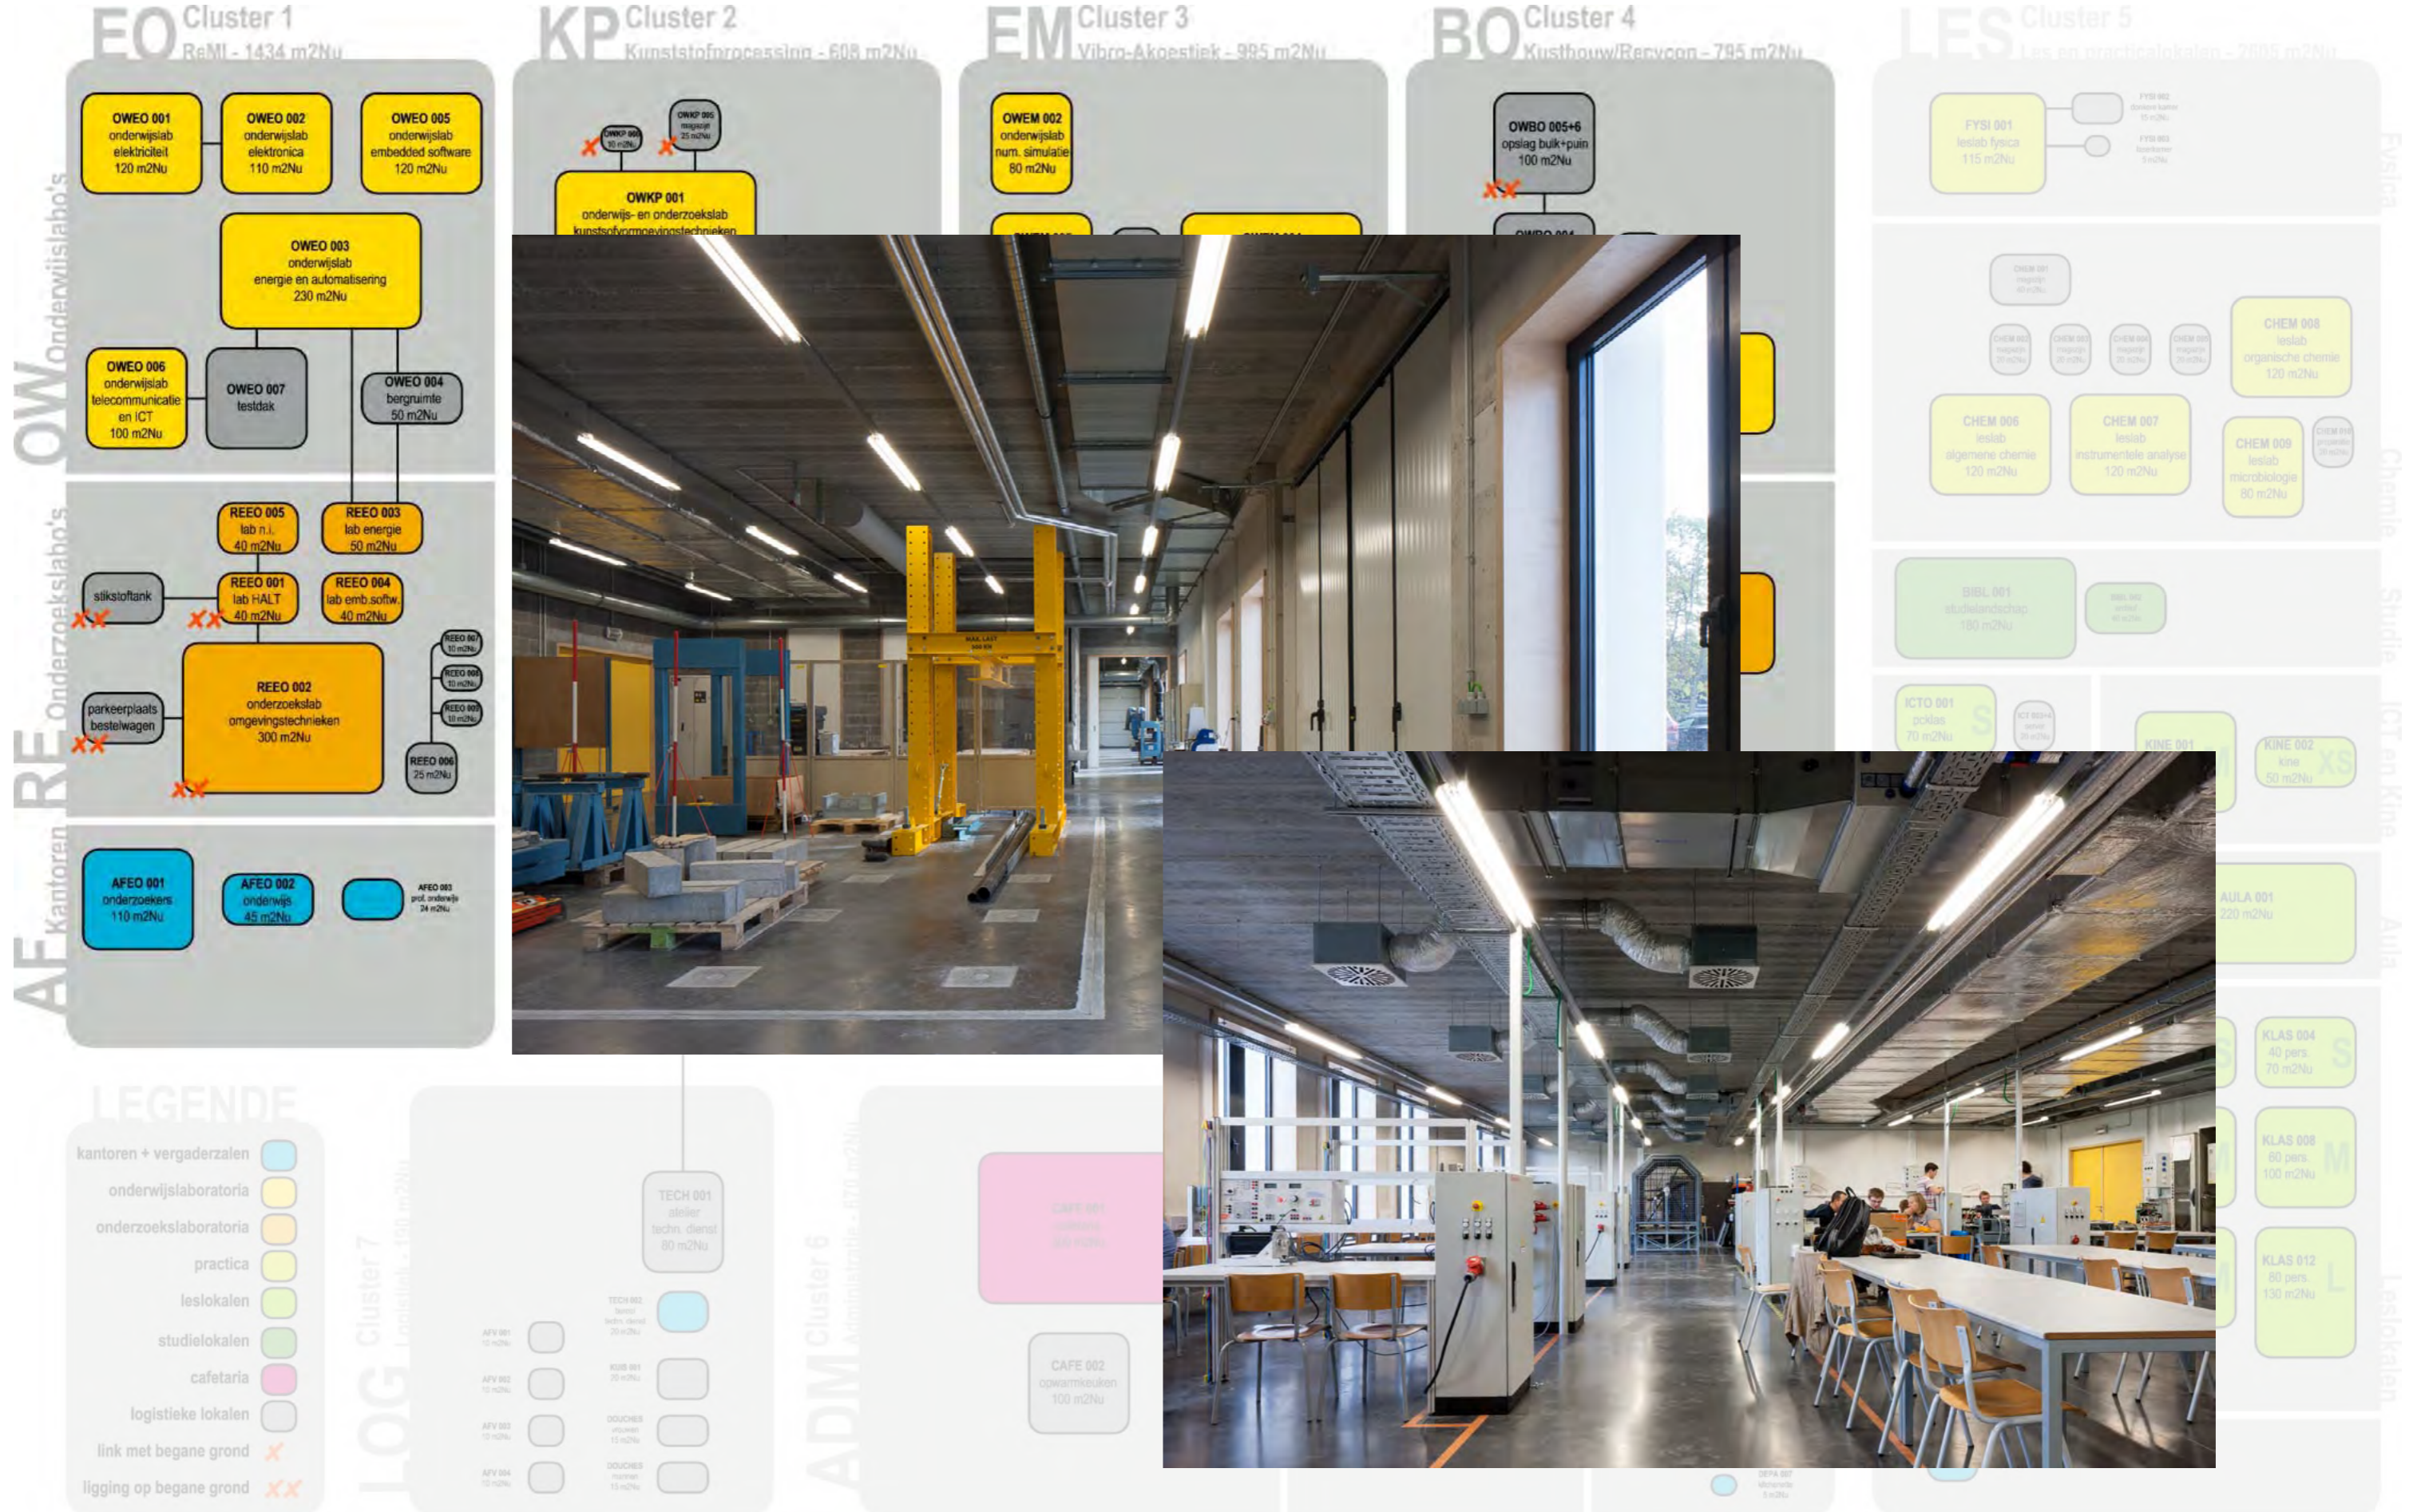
EO Cluster 1
ReMI - 1434 m2Nu

KP Cluster 2
Kunststofprocessing - 608 m2Nu

EM Cluster 3
Vibro-Akoestiek - 995 m2Nu

BO Cluster 4
Kusthouw/Recycon - 795 m2Nu

LES Cluster 5
Les en practicalokalen - 2605 m2Nu

OW Onderwijslabo's

OWEO 001 onderwijslab elektriciteit 120 m2Nu

OWEO 002 onderwijslab elektronica 110 m2Nu

OWEO 005 onderwijslab embedded software 120 m2Nu

OWEO 003 onderwijslab energie en automatisering 230 m2Nu

OWEO 006 onderwijslab telecommunicatie en ICT 100 m2Nu

OWEO 007 testdak

OWEO 004 bergruimte 50 m2Nu

RE Onderzoekslabo's

REEO 005 lab n.i. 40 m2Nu

REEO 003 lab energie 50 m2Nu

stikstoftank

REEO 001 lab HALT 40 m2Nu

REEO 004 lab emb.softw. 40 m2Nu

REEO 007 10 m2Nu

REEO 008 10 m2Nu

REEO 009 10 m2Nu

parkeerplaats bestelwagen

REEO 002 onderzoekslab omgevingstechnieken 300 m2Nu

REEO 006 25 m2Nu

AF Kantoren

AFEO 001 onderzoekers 110 m2Nu

AFEO 002 onderwijs 45 m2Nu

AFEO 003 prof. onderwijs 24 m2Nu

OWKP 006 10 m2Nu

OWKP 005 magazijn 25 m2Nu

OWKP 001 onderwijs- en onderzoekslab kunststofvormgevingstechnieken

OWEM 002 onderwijslab num. simulatie 80 m2Nu

OWBO 005+6 opslag bulk+puin 100 m2Nu

FYSI 001 leslab fysica 115 m2Nu

Fysica

CHEM 008 leslab organische chemie 120 m2Nu

CHEM 006 leslab algemene chemie 120 m2Nu

CHEM 007 leslab instrumentele analyse 120 m2Nu

CHEM 009 leslab microbiologie 80 m2Nu

Chemie

BIBL 001 studielandschap 180 m2Nu

Studie

ICTO 001 pcklas 70 m2Nu

KINE 001

KINE 002 kine 50 m2Nu

ICT en Kine

AULA 001 220 m2Nu

Aula

KLAS 004 40 pers. 70 m2Nu

KLAS 008 80 pers. 100 m2Nu

KLAS 012 80 pers. 130 m2Nu

Leslokalen

LEGENDE
kantoren + vergaderzalen
onderwijslaboratoria
onderzoekslaboratoria
practica
leslokalen
studielokalen
cafetaria
logistieke lokalen
link met begane grond
ligging op begane grond

LOG Cluster 7

TECH 001 atelier techn. dienst 80 m2Nu

ADM Cluster 6

CAFE 002 opwarmkeuken 100 m2Nu

MAX. LAST